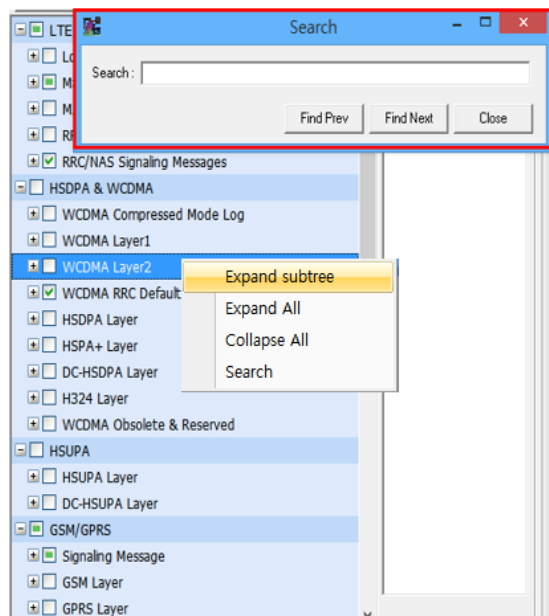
LTE
Lo
M
M
RF
RRC/NAS Signaling Messages
HSDPA & WCDMA
WCDMA Compressed Mode Log
WCDMA Layer1
WCDMA Layer2
WCDMA RRC Default
HSDPA Layer
HSPA+ Layer
DC-HSDPA Layer
H324 Layer
WCDMA Obsolete & Reserved
HSUPA
HSUPA Layer
DC-HSUPA Layer
GSM/GPRS
Signaling Message
GSM Layer
GPRS Layer

Search
Search :
Find Prev
Find Next
Close

Expand subtree
Expand All
Collapse All
Search